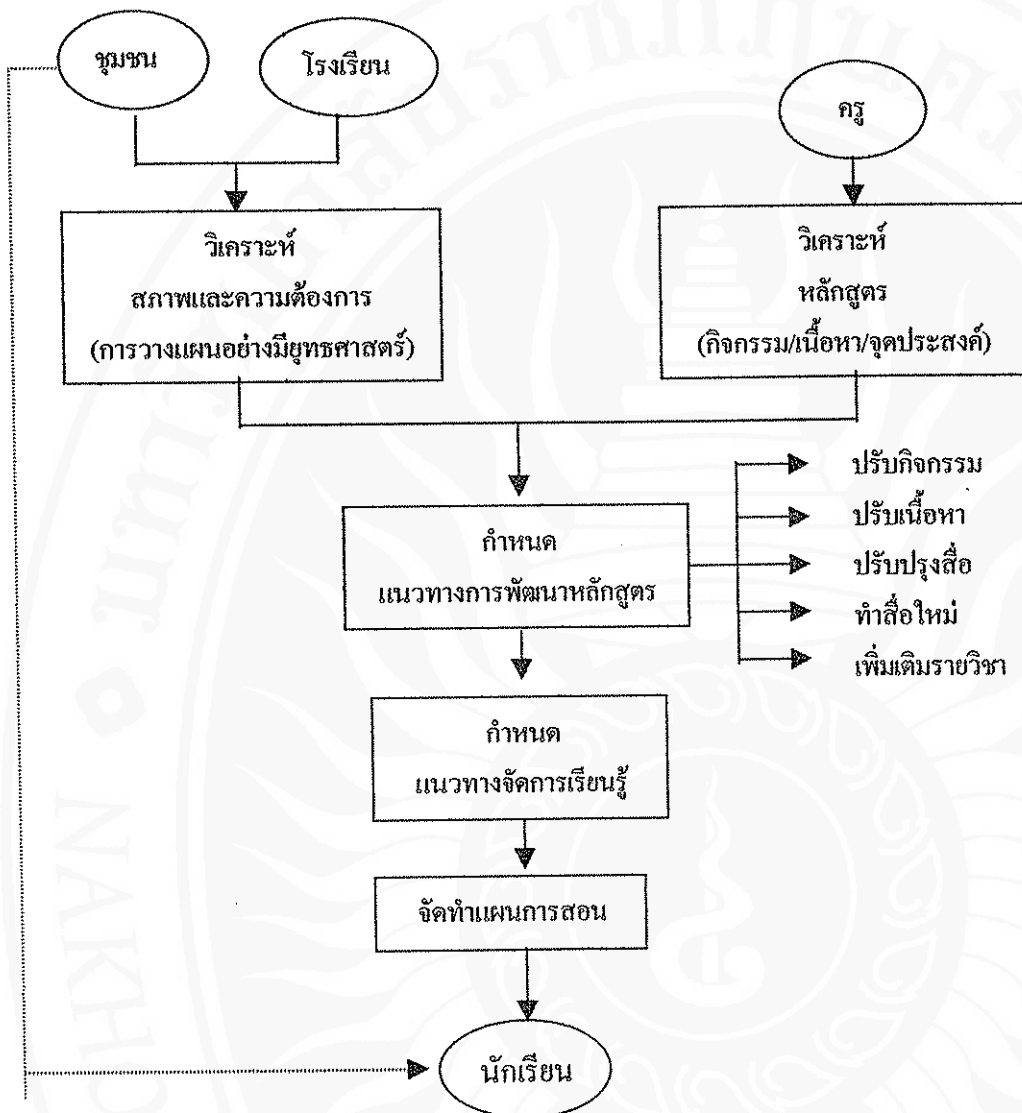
ชุมชน

โรงเรียน

ครู

วิเคราะห์
สภาพและความต้องการ
(การวางแผนอย่างมียุทธศาสตร์)

วิเคราะห์
หลักสูตร
(กิจกรรม/เนื้อหา/จุดประสงค์)

กำหนด
แนวทางการพัฒนาหลักสูตร

ปรับกิจกรรม
ปรับเนื้อหา
ปรับปรุงสื่อ
ทำสื่อใหม่
เพิ่มเติมรายวิชา

กำหนด
แนวทางจัดการเรียนรู้

จัดทำแผนการสอน

นักเรียน